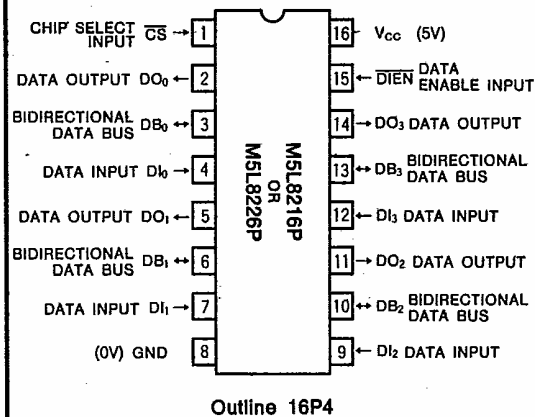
CHIP SELECT INPUT $\overline{CS}$ → 1
DATA OUTPUT $DO_0$ ← 2
BIDIRECTIONAL DATA BUS $DB_0$ ↔ 3
DATA INPUT $DI_0$ → 4
DATA OUTPUT $DO_1$ ← 5
BIDIRECTIONAL DATA BUS $DB_1$ ↔ 6
DATA INPUT $DI_1$ → 7
(0V) GND 8

M5L8216P
OR
M5L8226P

16 $V_{CC}$ (5V)
15 ← $\overline{DIEN}$ DATA ENABLE INPUT
14 → $DO_3$ DATA OUTPUT
13 ↔ $DB_3$ BIDIRECTIONAL DATA BUS
12 ← $DI_3$ DATA INPUT
11 → $DO_2$ DATA OUTPUT
10 ↔ $DB_2$ BIDIRECTIONAL DATA BUS
9 ← $DI_2$ DATA INPUT

Outline 16P4